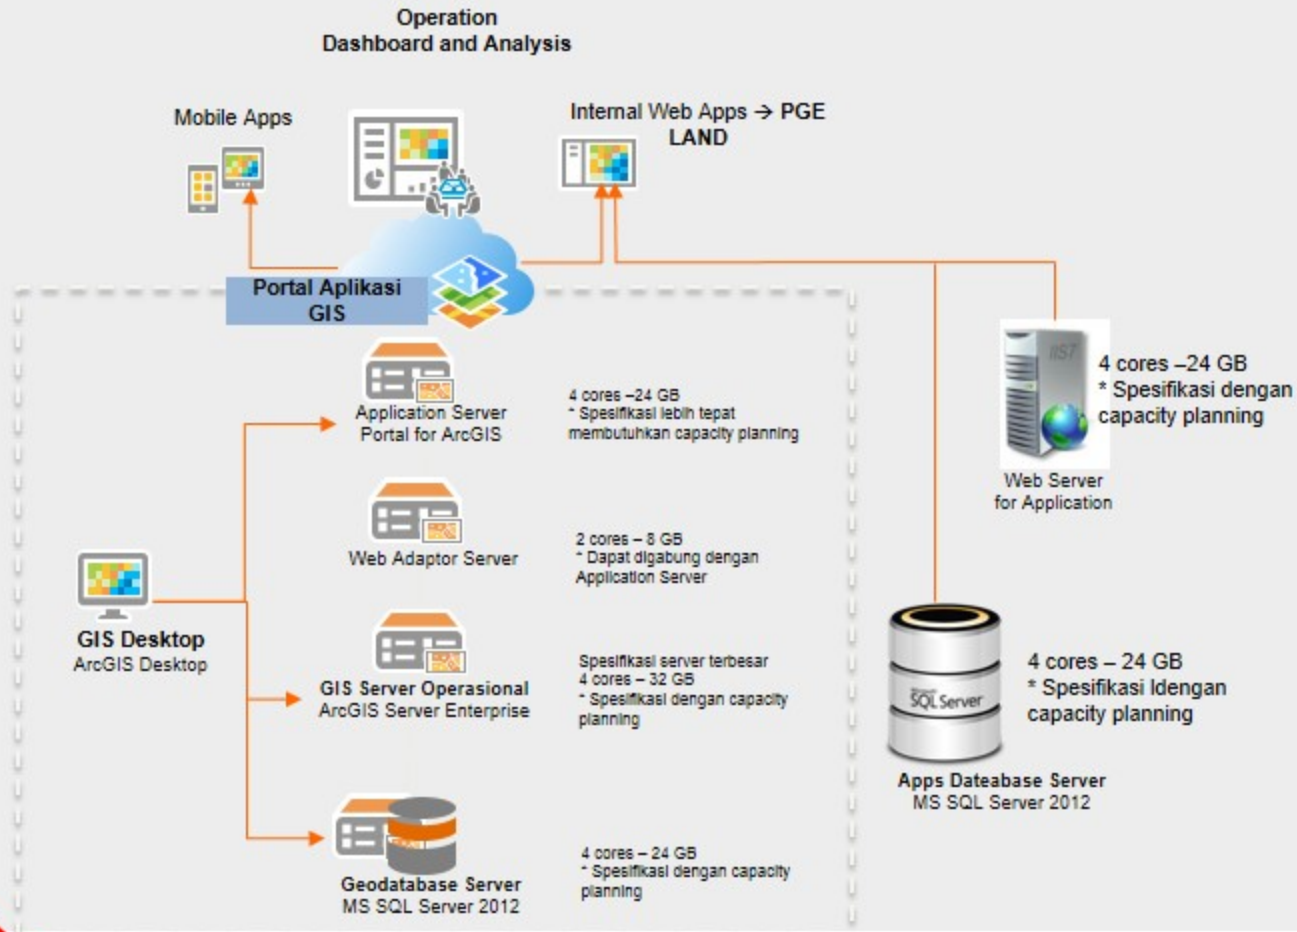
Operation
Dashboard and Analysis

Mobile Apps

Internal Web Apps → PGE LAND

Portal Aplikasi GIS

Application Server
Portal for ArcGIS

4 cores –24 GB
* Spesifikasi lebih tepat membutuhkan capacity planning

Web Adaptor Server

2 cores – 8 GB
* Dapat digabung dengan Application Server

GIS Desktop
ArcGIS Desktop

GIS Server Operasional
ArcGIS Server Enterprise

Spesifikasi server terbesar
4 cores – 32 GB
* Spesifikasi dengan capacity planning

Geodatabase Server
MS SQL Server 2012

4 cores – 24 GB
* Spesifikasi dengan capacity planning

IIS7

4 cores –24 GB
* Spesifikasi dengan capacity planning

Web Server
for Application

SQL Server

4 cores – 24 GB
* Spesifikasi Idengan capacity planning

Apps Dateabase Server
MS SQL Server 2012